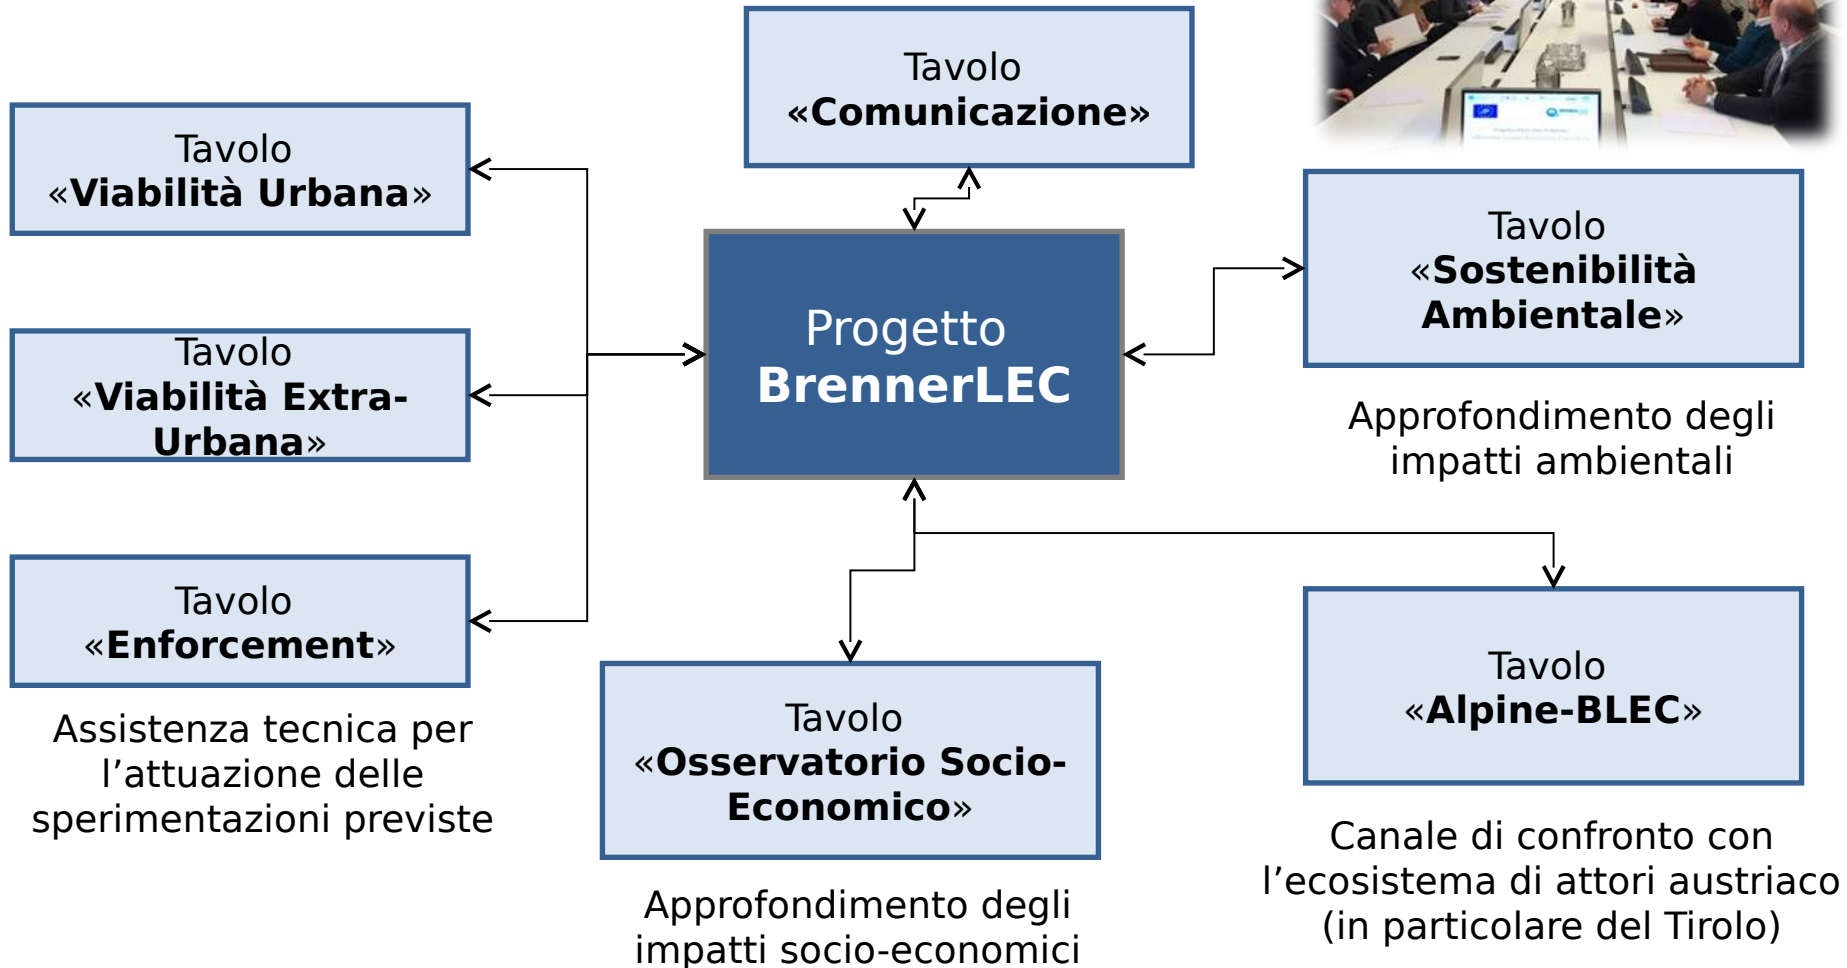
Tavolo
«Comunicazione»

Tavolo
«Viabilità Urbana»

Tavolo
«Viabilità Extra-Urbana»

Tavolo
«Enforcement»

Assistenza tecnica per l’attuazione delle sperimentazioni previste

Progetto
BrennerLEC

Tavolo
«Sostenibilità Ambientale»

Approfondimento degli impatti ambientali

Tavolo
«Osservatorio Socio-Economico»

Approfondimento degli impatti socio-economici

Tavolo
«Alpine-BLEC»

Canale di confronto con l’ecosistema di attori austriaco (in particolare del Tirolo)